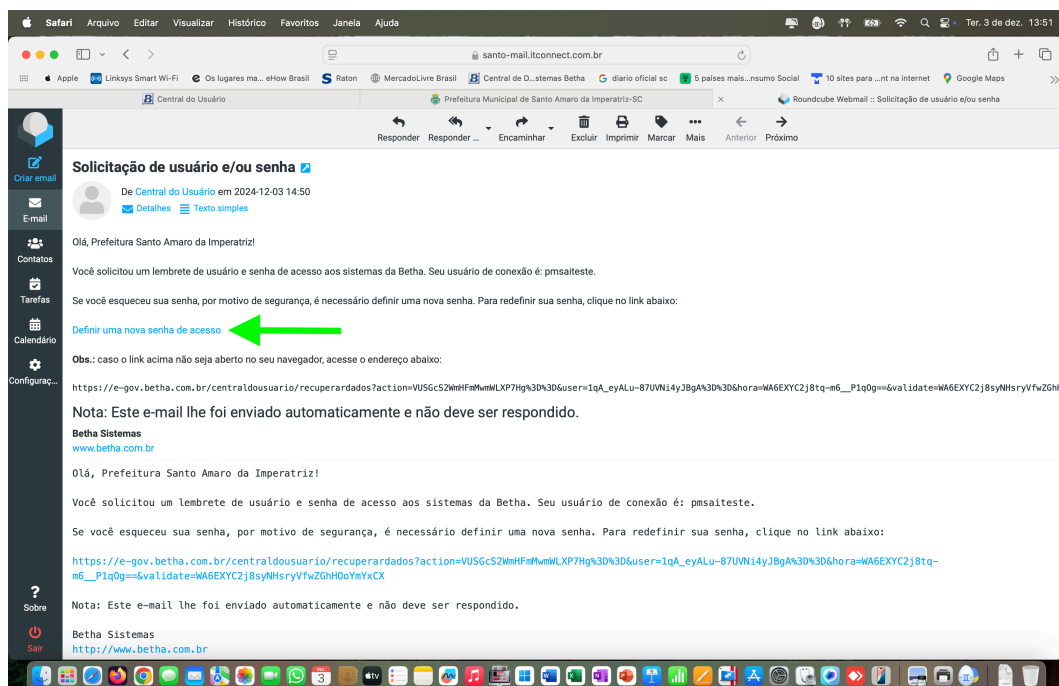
Safari Arquivo Editar Visualizar Histórico Favoritos Janela Ajuda Ter. 3 de dez. 13:51

santo-mail.itconnect.com.br

Apple Linksys Smart Wi-Fi Os lugares ma... eHow Brasil Raton MercadoLivre Brasil Central de D...stemas Betha diario oficial sc 5 países mais...nsumo Social 10 sites para ...nt na internet Google Maps

Central do Usuário | Prefeitura Municipal de Santo Amaro da Imperatriz-SC | Roundcube Webmail :: Solicitação de usuário e/ou senha

Responder Responder ... Encaminhar Excluir Imprimir Marcar Mais Anterior Próximo

Criar email
E-mail
Contatos
Tarefas
Calendário
Configuraç...
Sobre
Sair

Solicitação de usuário e/ou senha

De Central do Usuário em 2024-12-03 14:50
Detalhes Texto simples

Olá, Prefeitura Santo Amaro da Imperatriz!

Você solicitou um lembrete de usuário e senha de acesso aos sistemas da Betha. Seu usuário de conexão é: pmsaiteste.

Se você esqueceu sua senha, por motivo de segurança, é necessário definir uma nova senha. Para redefinir sua senha, clique no link abaixo:

Definir uma nova senha de acesso

Obs.: caso o link acima não seja aberto no seu navegador, acesse o endereço abaixo:

https://e-gov.betha.com.br/centraldousuario/recuperardados?action=VUSGcS2WmHFmMwmWLXP7Hg%3D%3D&user=1qA_eyALu-87UVNi4yJBgA%3D%3D&hora=WA6EXYC2j8tq-m6__P1q0g==&validate=WA6EXYC2j8syNHsryVfwZGh

Nota: Este e-mail lhe foi enviado automaticamente e não deve ser respondido.

Betha Sistemas
www.betha.com.br

Olá, Prefeitura Santo Amaro da Imperatriz!

Você solicitou um lembrete de usuário e senha de acesso aos sistemas da Betha. Seu usuário de conexão é: pmsaiteste.

Se você esqueceu sua senha, por motivo de segurança, é necessário definir uma nova senha. Para redefinir sua senha, clique no link abaixo:

https://e-gov.betha.com.br/centraldousuario/recuperardados?action=VUSGcS2WmHFmMwmWLXP7Hg%3D%3D&user=1qA_eyALu-87UVNi4yJBgA%3D%3D&hora=WA6EXYC2j8tq-m6__P1q0g==&validate=WA6EXYC2j8syNHsryVfwZGhHOoYmYxCX

Nota: Este e-mail lhe foi enviado automaticamente e não deve ser respondido.

Betha Sistemas
http://www.betha.com.br